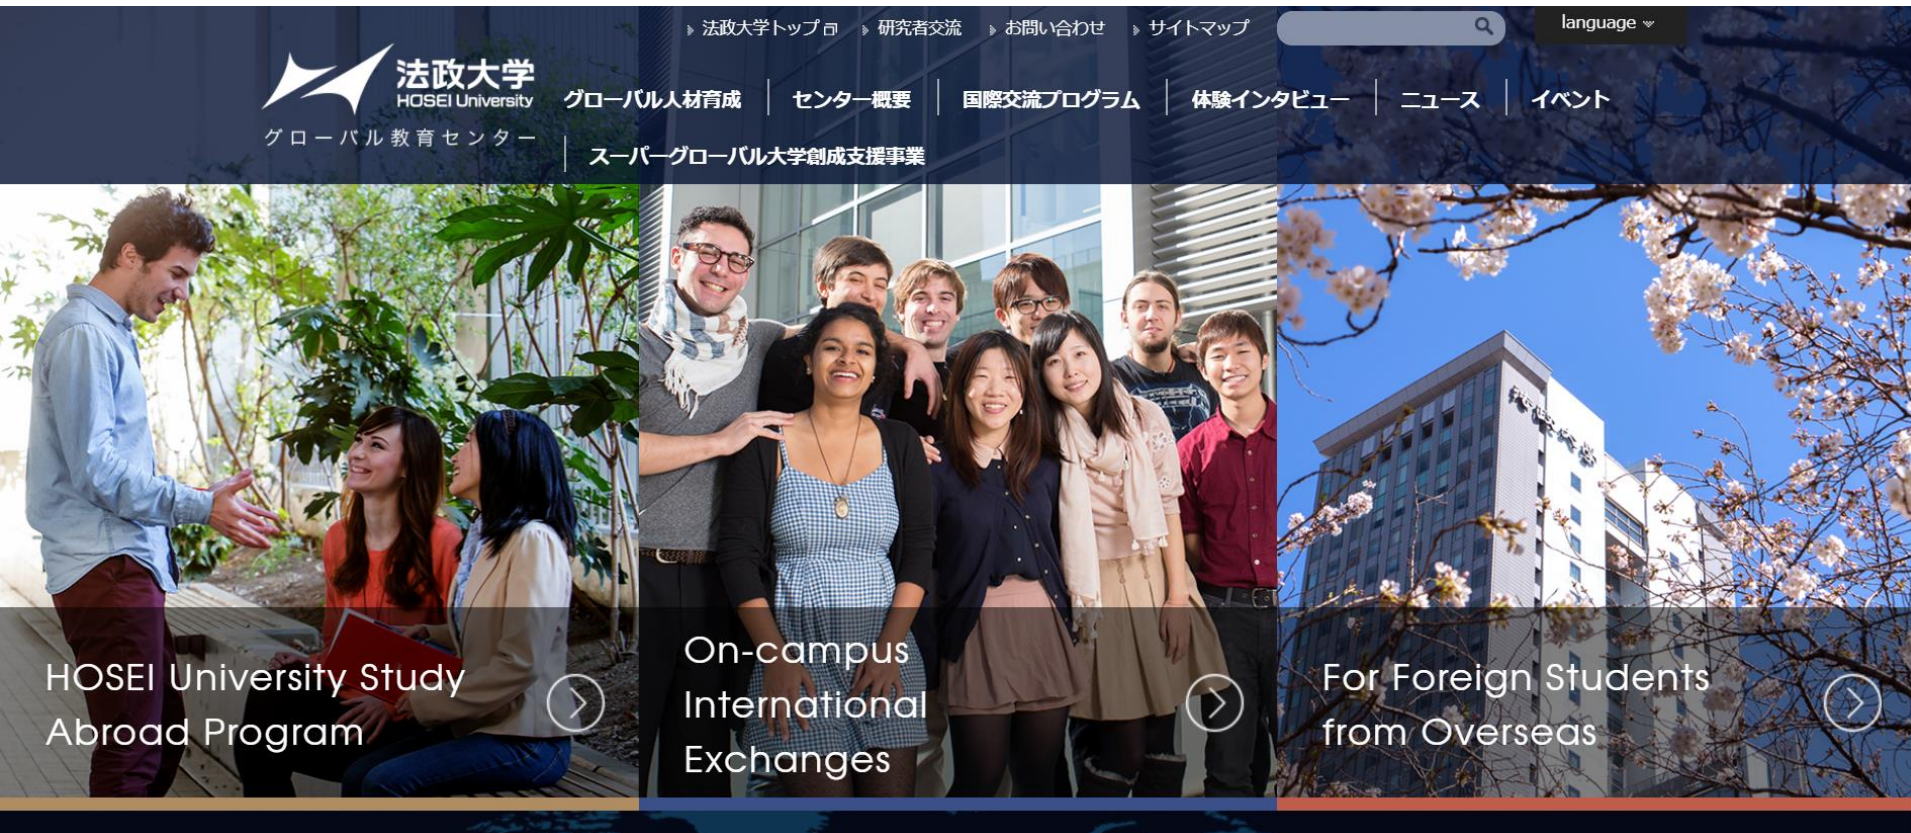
法政大学トップ
研究者交流
お問い合わせ
サイトマップ
language

法政大学
HOSEI University
グローバル教育センター

グローバル人材育成 | センター概要 | 国際交流プログラム | 体験インタビュー | ニュース | イベント
スーパーグローバル大学創成支援事業

HOSEI University Study Abroad Program

On-campus International Exchanges

For Foreign Students from Overseas